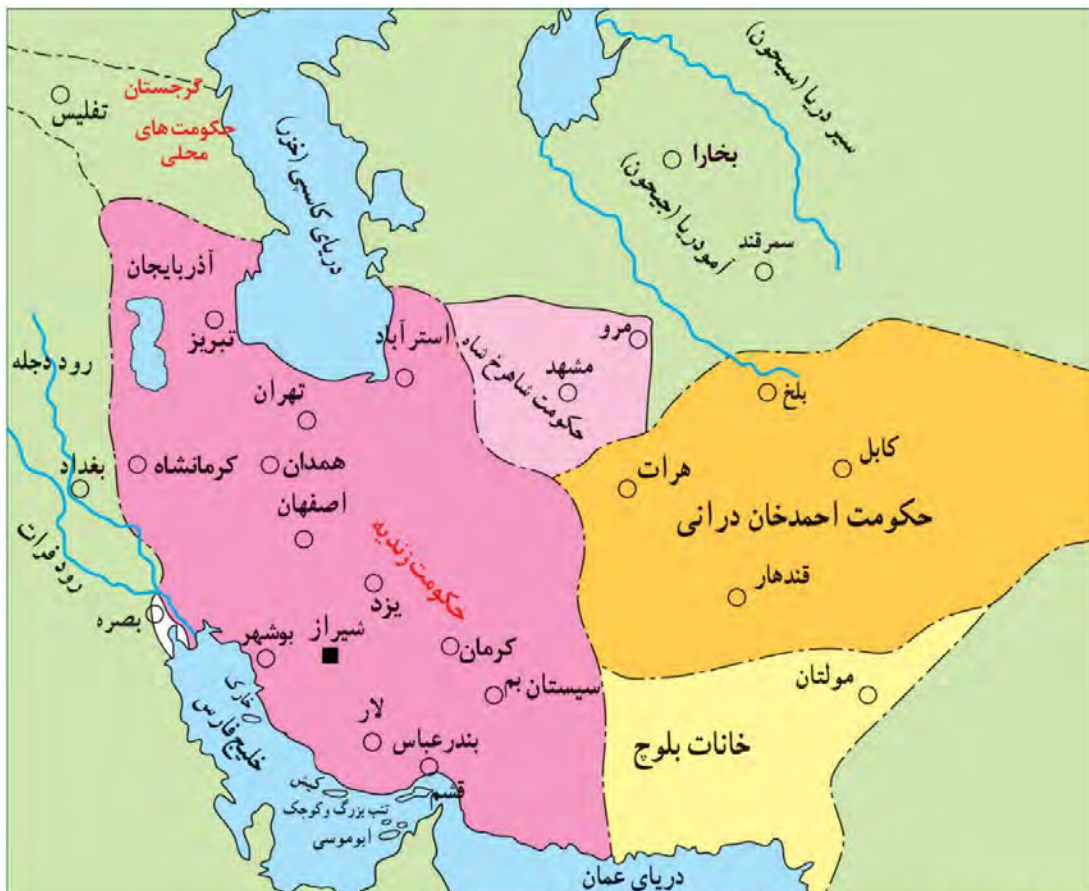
گرجستان
تفلیس
حکومت‌های محلی
دریای کاسپین (خزر)
سیر دریا (سیحون)
بخارا
آمودریا (جیحون)
سمرقند
آذربایجان
تبریز
رود دجله
استرآباد
مرو
مشهد
حکومت شاهرخ شاه
تهران
بلخ
کرمانشاه
همدان
بغداد
کابل
هرات
اصفهان
حکومت احمدخان درانی
رود فرات
حکومت زندیه
یزد
قندهار
بصره
بوشهر
شیراز
کرمان
سیستان
بم
مولتان
خارک
خلیج فارس
لار
بندرعباس
خانات بلوچ
کیش
قشم
تنب بزرگ و کوچک
ابوموسی
دریای عمان